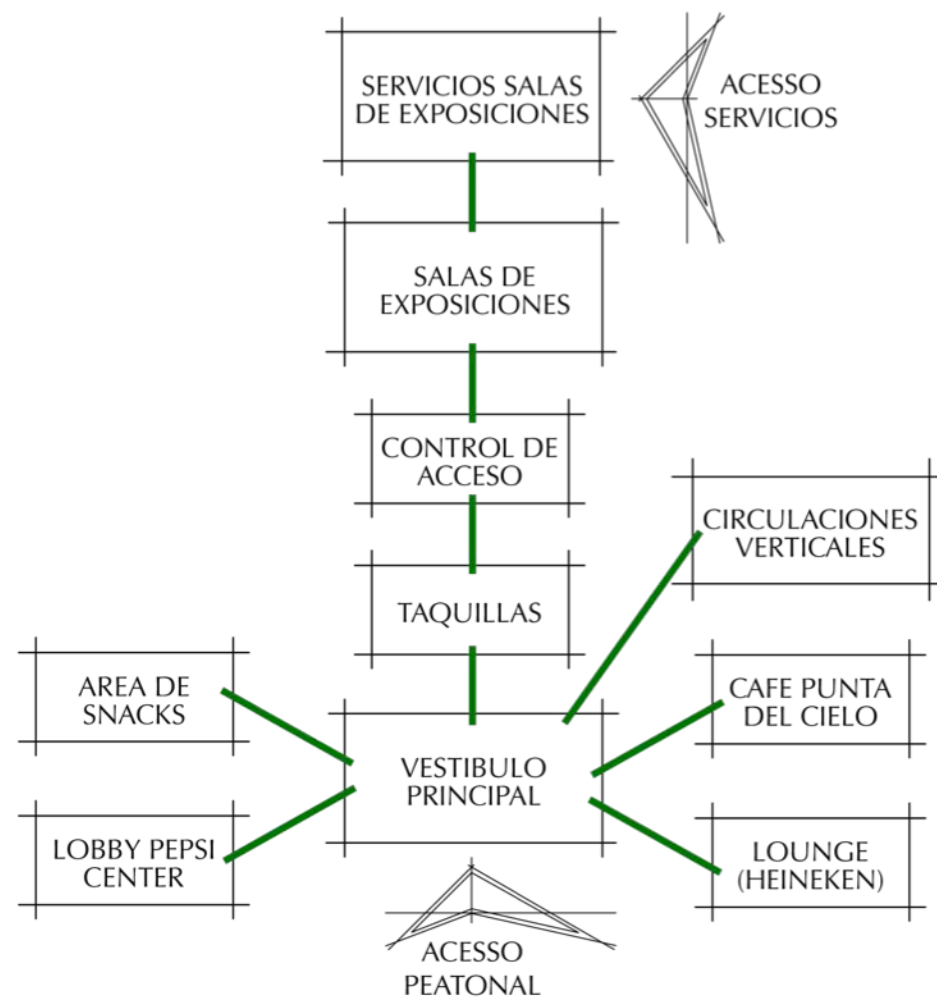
SERVICIOS SALAS DE EXPOSICIONES

ACESSO SERVICIOS

SALAS DE EXPOSICIONES

CONTROL DE ACCESO

CIRCULACIONES VERTICALES

TAQUILLAS

AREA DE SNACKS

CAFE PUNTA DEL CIELO

VESTIBULO PRINCIPAL

LOBBY PEPSI CENTER

LOUNGE (HEINEKEN)

ACESSO PEATONAL